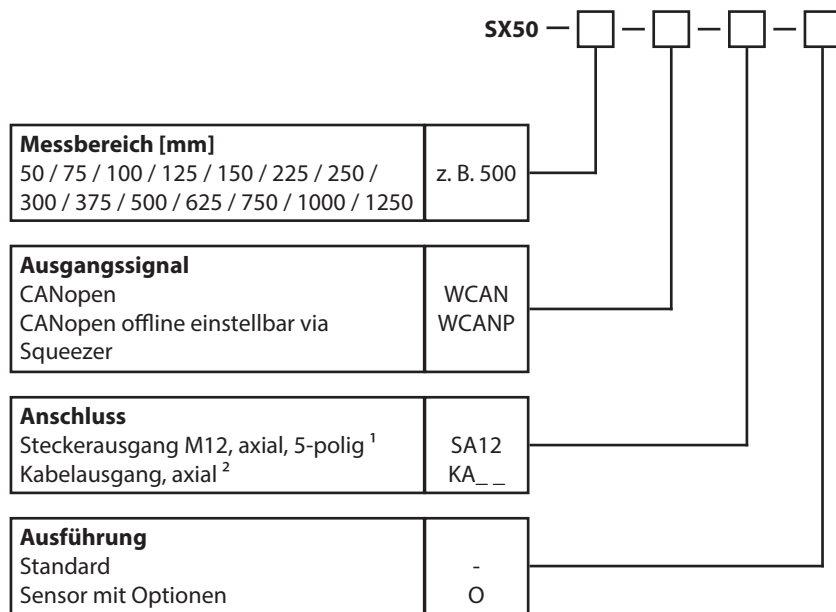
SX50 — □ — □ — □ — □

| Messbereich [mm] 50 / 75 / 100 / 125 / 150 / 225 / 250 / 300 / 375 / 500 / 625 / 750 / 1000 / 1250 | z. B. 500 |
|---|---|

| Ausgangssignal | |
|---|---|
| CANopen | WCAN |
| CANopen offline einstellbar via Squeezer | WCANP |

| Anschluss | |
|---|---|
| Steckerausgang M12, axial, 5-polig $^1$ | SA12 |
| Kabelausgang, axial $^2$ | KA_ _ |

| Ausführung | |
|---|---|
| Standard | - |
| Sensor mit Optionen | O |